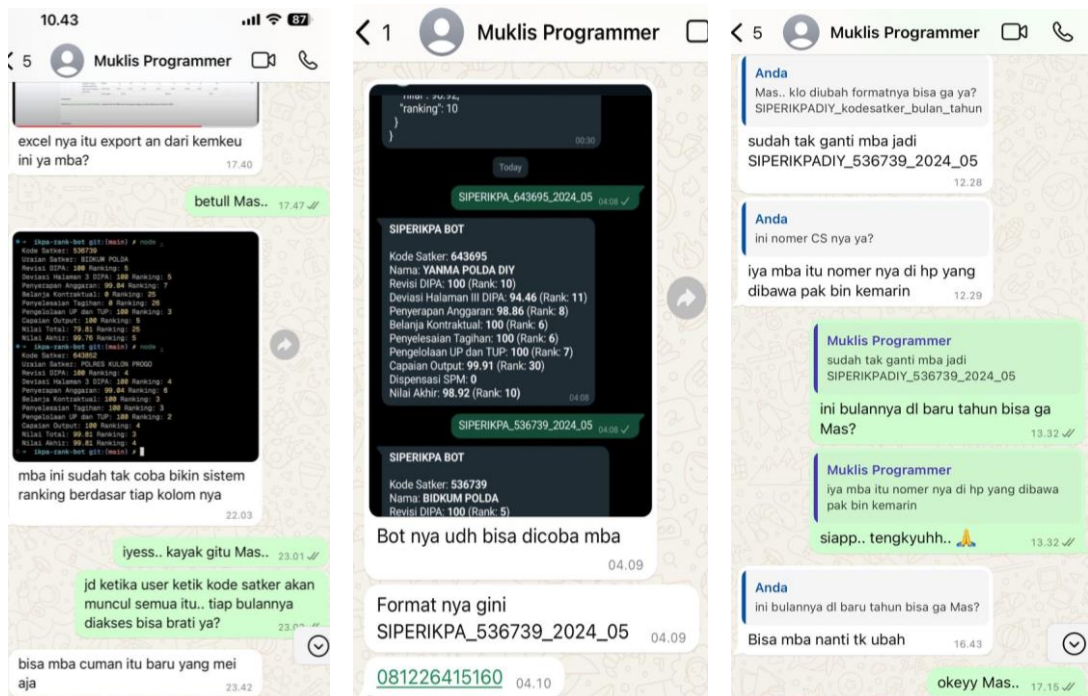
10.43
87
5
Muklis Programmer

excel nya itu export an dari kemkeu ini ya mba? 17.40

betull Mas.. 17.47

~ ikpa-rank-bot git:(main) ✗ node .
Kode Satker: 536739
Uraian Satker: BIDKUM POLDA
Revisi DIPA: 100 Ranking: 5
Deviasi Halaman 3 DIPA: 100 Ranking: 5
Penyerapan Anggaran: 99.84 Ranking: 7
Belanja Kontraktual: 0 Ranking: 25
Penyelesaian Tagihan: 0 Ranking: 26
Pengelolaan UP dan TUP: 100 Ranking: 3
Capaian Output: 100 Ranking: 5
Nilai Total: 79.81 Ranking: 25
Nilai Akhir: 99.76 Ranking: 5
~ ikpa-rank-bot git:(main) ✗ node .
Kode Satker: 643852
Uraian Satker: POLRES KULON PROGO
Revisi DIPA: 100 Ranking: 1
Deviasi Halaman 3 DIPA: 100 Ranking: 4
Penyerapan Anggaran: 99.84 Ranking: 6
Belanja Kontraktual: 100 Ranking: 3
Penyelesaian Tagihan: 100 Ranking: 3
Pengelolaan UP dan TUP: 100 Ranking: 2
Capaian Output: 100 Ranking: 4
Nilai Total: 99.81 Ranking: 3
Nilai Akhir: 99.81 Ranking: 4
~ ikpa-rank-bot git:(main) ✗

mba ini sudah tak coba bikin sistem ranking berdasar tiap kolom nya 22.03

iyess.. kayak gitu Mas.. 23.01

jd ketika user ketik kode satker akan muncul semua itu.. tiap bulannya diakses bisa brati ya? 23.0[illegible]

bisa mba cuman itu baru yang mei aja 23.42

1
Muklis Programmer

"ranking": 10
}
}
00.30

Today

SIPERIKPA_643695_2024_05 04.08

SIPERIKPA BOT

Kode Satker: 643695
Nama: YANMA POLDA DIY
Revisi DIPA: 100 (Rank: 10)
Deviasi Halaman III DIPA: 94.46 (Rank: 11)
Penyerapan Anggaran: 98.86 (Rank: 8)
Belanja Kontraktual: 100 (Rank: 6)
Penyelesaian Tagihan: 100 (Rank: 6)
Pengelolaan UP dan TUP: 100 (Rank: 7)
Capaian Output: 99.91 (Rank: 30)
Dispensasi SPM: 0
Nilai Akhir: 98.92 (Rank: 10)
04.08

SIPERIKPA_536739_2024_05 04.08

SIPERIKPA BOT

Kode Satker: 536739
Nama: BIDKUM POLDA
Revisi DIPA: 100 (Rank: 5)

Bot nya udh bisa dicoba mba 04.09

Format nya gini SIPERIKPA_536739_2024_05 04.09

081226415160 04.10

5
Muklis Programmer

Anda
Mas.. klo diubah formatnya bisa ga ya? SIPERIKPADIY_kodesatker_bulan_tahun

sudah tak ganti mba jadi SIPERIKPADIY_536739_2024_05 12.28

Anda
ini nomer CS nya ya?

iya mba itu nomer nya di hp yang dibawa pak bin kemarin 12.29

Muklis Programmer
sudah tak ganti mba jadi SIPERIKPADIY_536739_2024_05

ini bulannya dl baru tahun bisa ga Mas? 13.32

Muklis Programmer
iya mba itu nomer nya di hp yang dibawa pak bin kemarin

siapp.. tengkyuhh.. 🙏 13.32

Anda
ini bulannya dl baru tahun bisa ga Mas?

Bisa mba nanti tk ubah 16.43

okeyy Mas.. 17.15